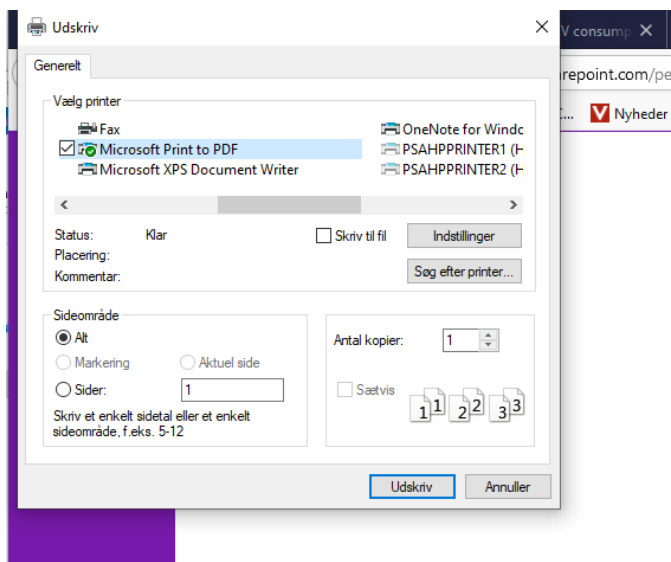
Udskriv

V consump

repoint.com/pe

Nyheder

Generelt

Vælg printer

Fax

Microsoft Print to PDF

Microsoft XPS Document Writer

OneNote for Windo

PSAHPPRINTER1 (H

PSAHPPRINTER2 (H

Status: Klar

Placering:

Kommentar:

Skriv til fil

Indstillinger

Søg efter printer...

Sideområde

Alt

Markering

Aktuel side

Sider: 1

Skriv et enkelt sidetal eller et enkelt sideområde, f.eks. 5-12

Antal kopier: 1

Sætvis

1 1 2 2 3 3

Udskriv

Annuller